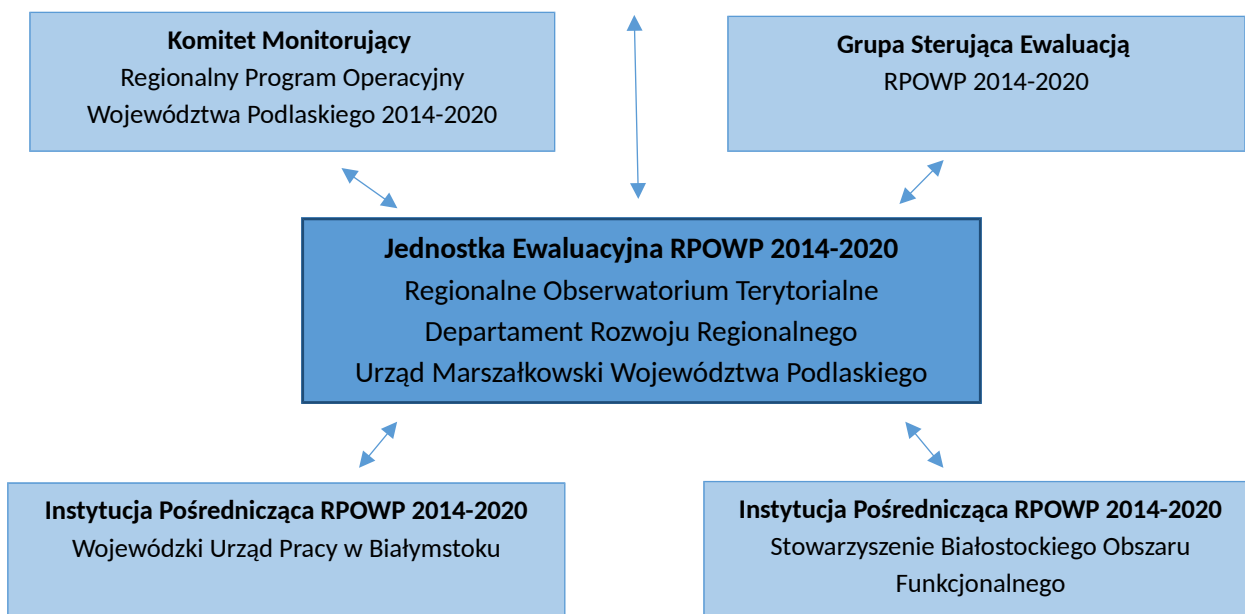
**Komitet Monitorujący**
Regionalny Program Operacyjny
Województwa Podlaskiego 2014-2020

**Grupa Sterująca Ewaluacją**
RPOWP 2014-2020

**Jednostka Ewaluacyjna RPOWP 2014-2020**
Regionalne Obserwatorium Terytorialne
Departament Rozwoju Regionalnego
Urząd Marszałkowski Województwa Podlaskiego

**Instytucja Pośrednicząca RPOWP 2014-2020**
Wojewódzki Urząd Pracy w Białymstoku

**Instytucja Pośrednicząca RPOWP 2014-2020**
Stowarzyszenie Białostockiego Obszaru Funkcjonalnego